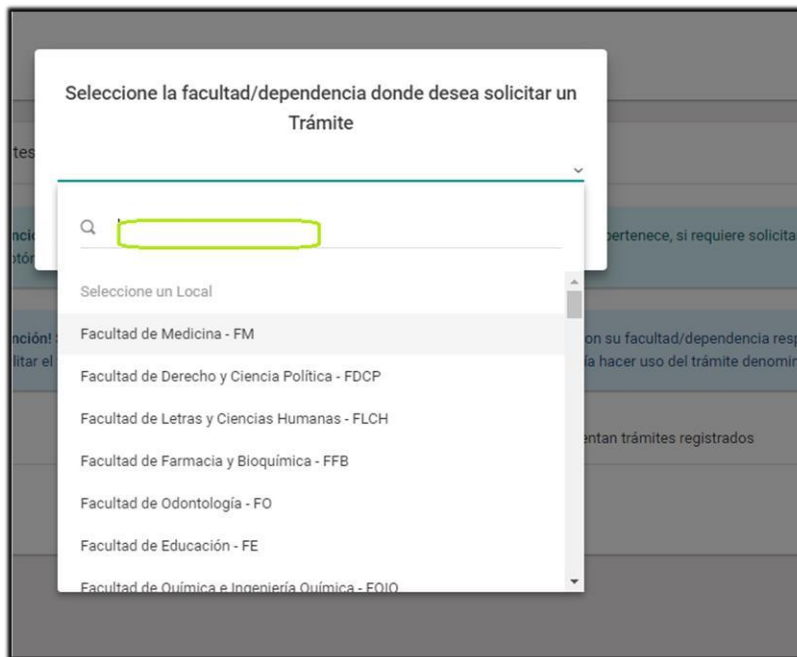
Seleccione la facultad/dependencia donde desea solicitar un Trámite

tes

ncic
otón

pertenece, si requiere solicita

Seleccione un Local

Facultad de Medicina - FM

nción!
litar el

on su facultad/dependencia resp
ía hacer uso del trámite denomi

Facultad de Derecho y Ciencia Política - FDCP

Facultad de Letras y Ciencias Humanas - FLCH

entan trámites registrados

Facultad de Farmacia y Bioquímica - FFB

Facultad de Odontología - FO

Facultad de Educación - FE

Facultad de Química e Ingeniería Química - FQIQ